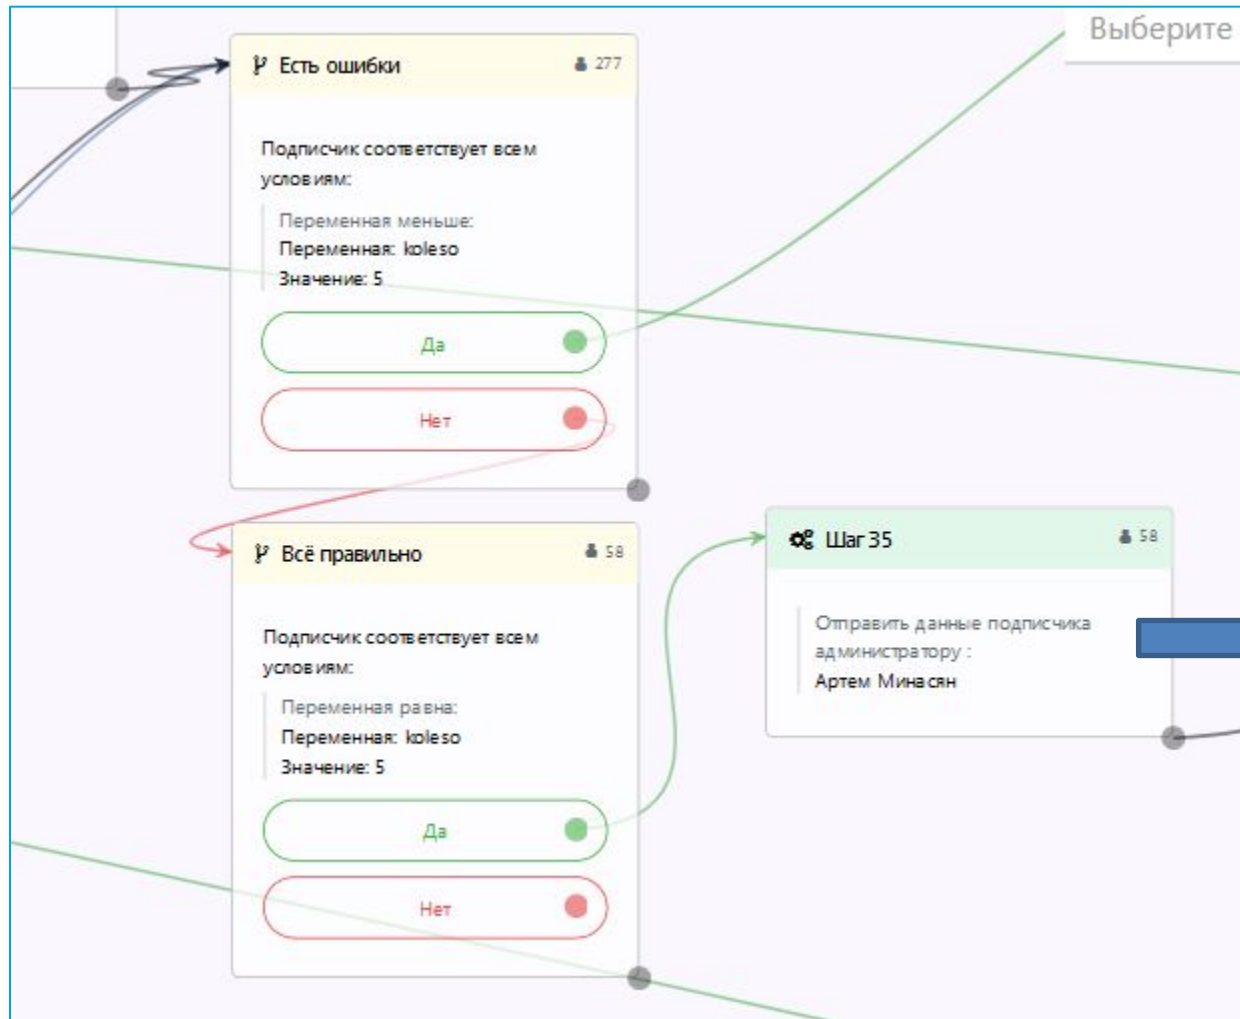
Выберите

Есть ошибки
277

Подписчик соответствует всем условиям:

Переменная меньше:
Переменная: koleso
Значение: 5

Да

Нет

Всё правильно
58

Подписчик соответствует всем условиям:

Переменная равна:
Переменная: koleso
Значение: 5

Да

Нет

Шаг 35
58

Отправить данные подписчика администратору :
Артем Минасян